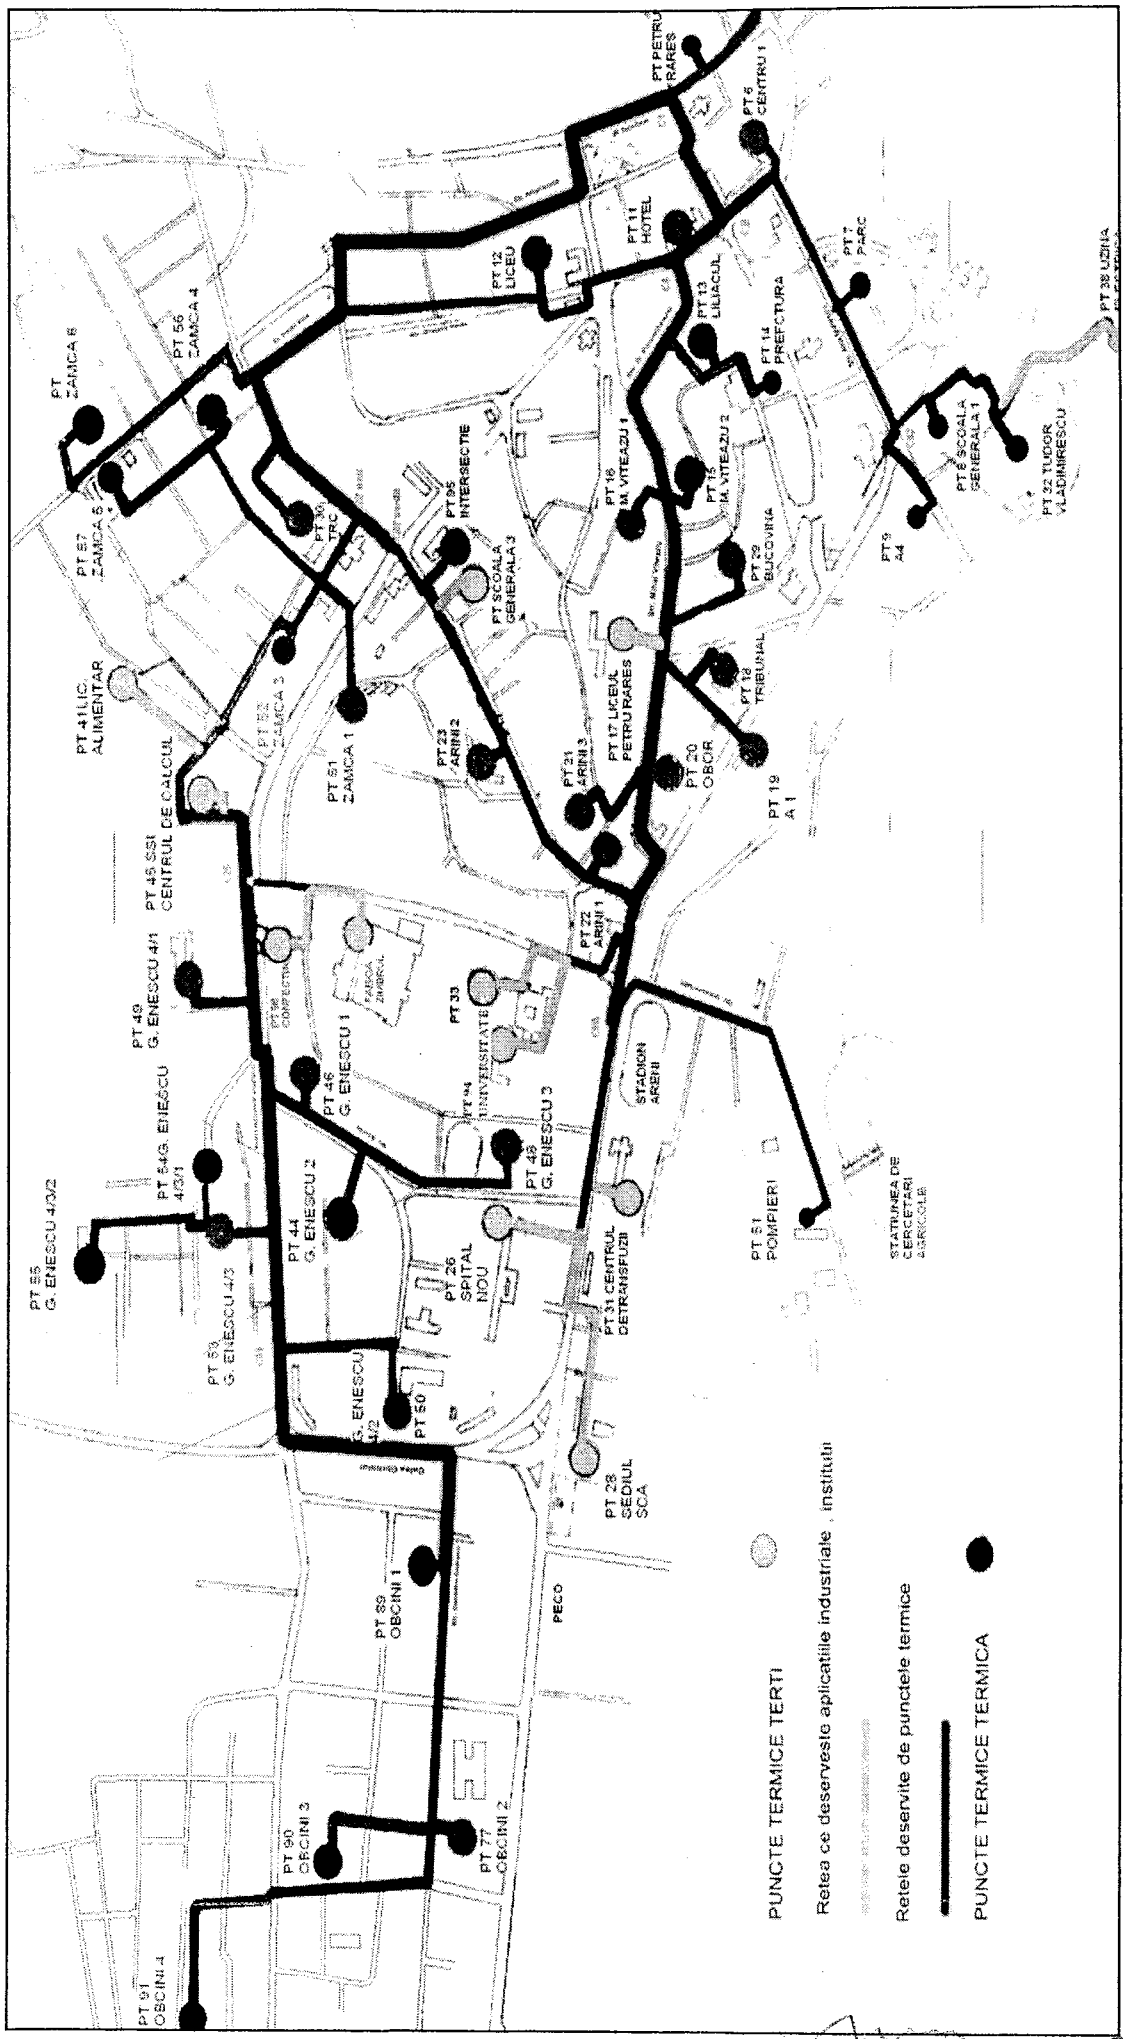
PT PETRU RARES
PT 5 CENTRU 1
PT 11 HOTEL
PT 12 LICEU
PT 7 PARC
PT 56 ZAMCA 4
PT 13 LILIACUL
PT 14 PREFECTURA
PT 38 UZINA
PT ZAMCA 6
PT 8 SCOALA GENERALA 1
PT 32 TUDOR VLADIMIRESCU
PT 16 M. VITEAZU 1
PT 15 M. VITEAZU 2
PT 9 A4
PT 57 ZAMCA 5
PT 30 TRC
PT 95 INTERSECTIE
PT SCOALA GENERALA 3
PT 29 BUCOVINA
PT 41 LIC. ALIMENTAR
PT 52 ZAMCA 3
PT 17 LICEUL PETRU RARES
PT 18 TRIBUNAL
PT 61 ZAMCA 1
PT 23 ARINI 2
PT 21 ARINI 3
PT 20 OBCIR
PT 19 A 1
PT 45 SSI CENTRUL DE CALCUL
PT 22 ARINI 1
PT 49 G. ENESCU 4/1
PT 36 CONFECTIA
FABRICA ZAHARUL
PT 33
UNIVERSITATE
PT 34
STADION ARENI
PT 46 G. ENESCU 1
PT 54 G. ENESCU 4/3/1
PT 48 G. ENESCU 3
PT 55 G. ENESCU 4/3/2
PT 44 G. ENESCU 2
PT 51 POMPIERI
STATIUNEA DE CERCETARI AGRICOLE
PT 53 G. ENESCU 4/3
PT 26 SPITAL NOU
PT 31 CENTRUL DETRANSFUZII
G. ENESCU 4/2
PT 50
PT 28 SEDIUL SCA
PT 59 OBCINI 1
PECO
PT 90 OBCINI 3
PT 77 OBCINI 2
PT 91 OBCINI 4
PUNCTE TERMICE TERTI
Retea ce deserveste aplicatiile industriale , institutii
Retele deservite de punctele termice
PUNCTE TERMICE TERMICA